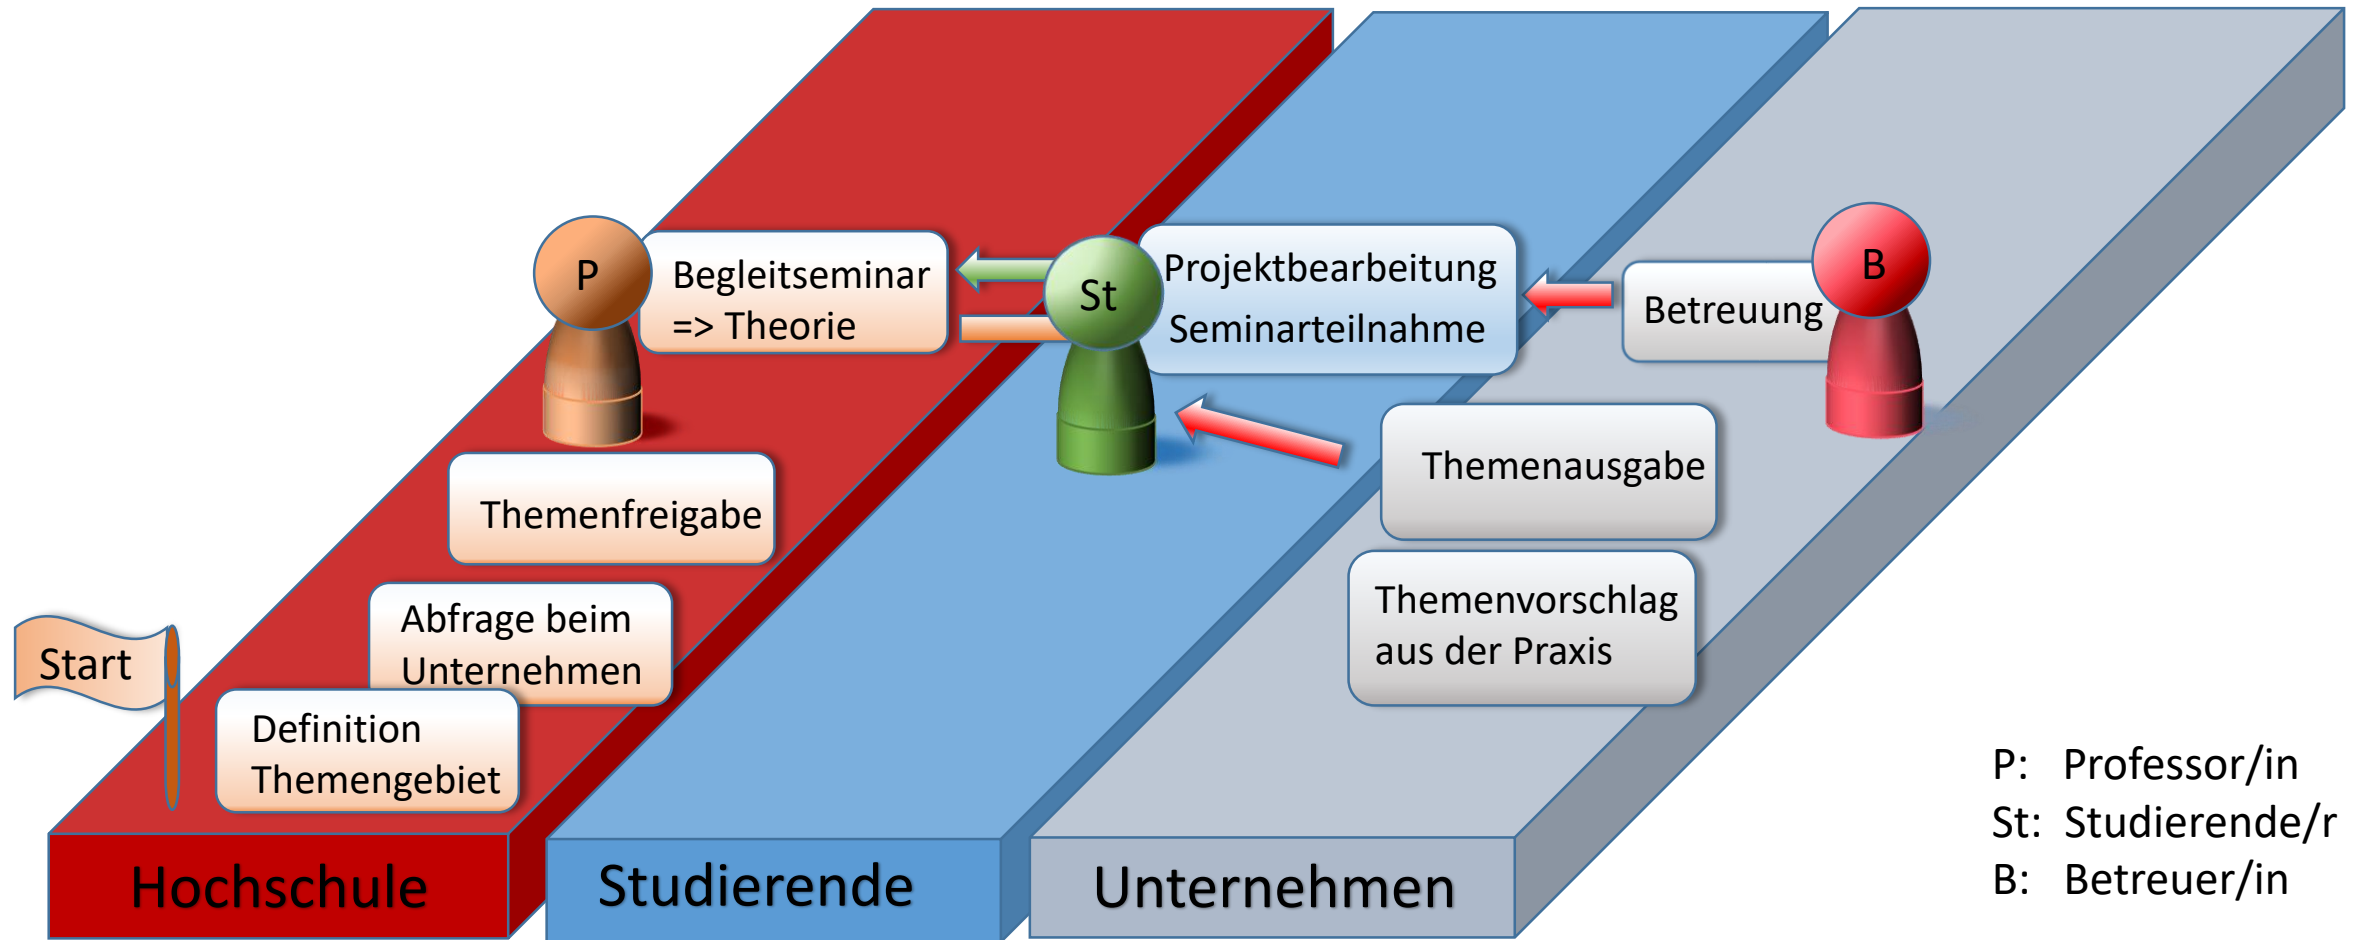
P

Begleitseminar
=> Theorie

St

Projektbearbeitung
Seminarteilnahme

Betreuung

B

Themenfreigabe

Themenausgabe

Abfrage beim Unternehmen

Themenvorschlag aus der Praxis

Start

Definition Themengebiet

Hochschule

Studierende

Unternehmen

P: Professor/in
St: Studierende/r
B: Betreuer/in